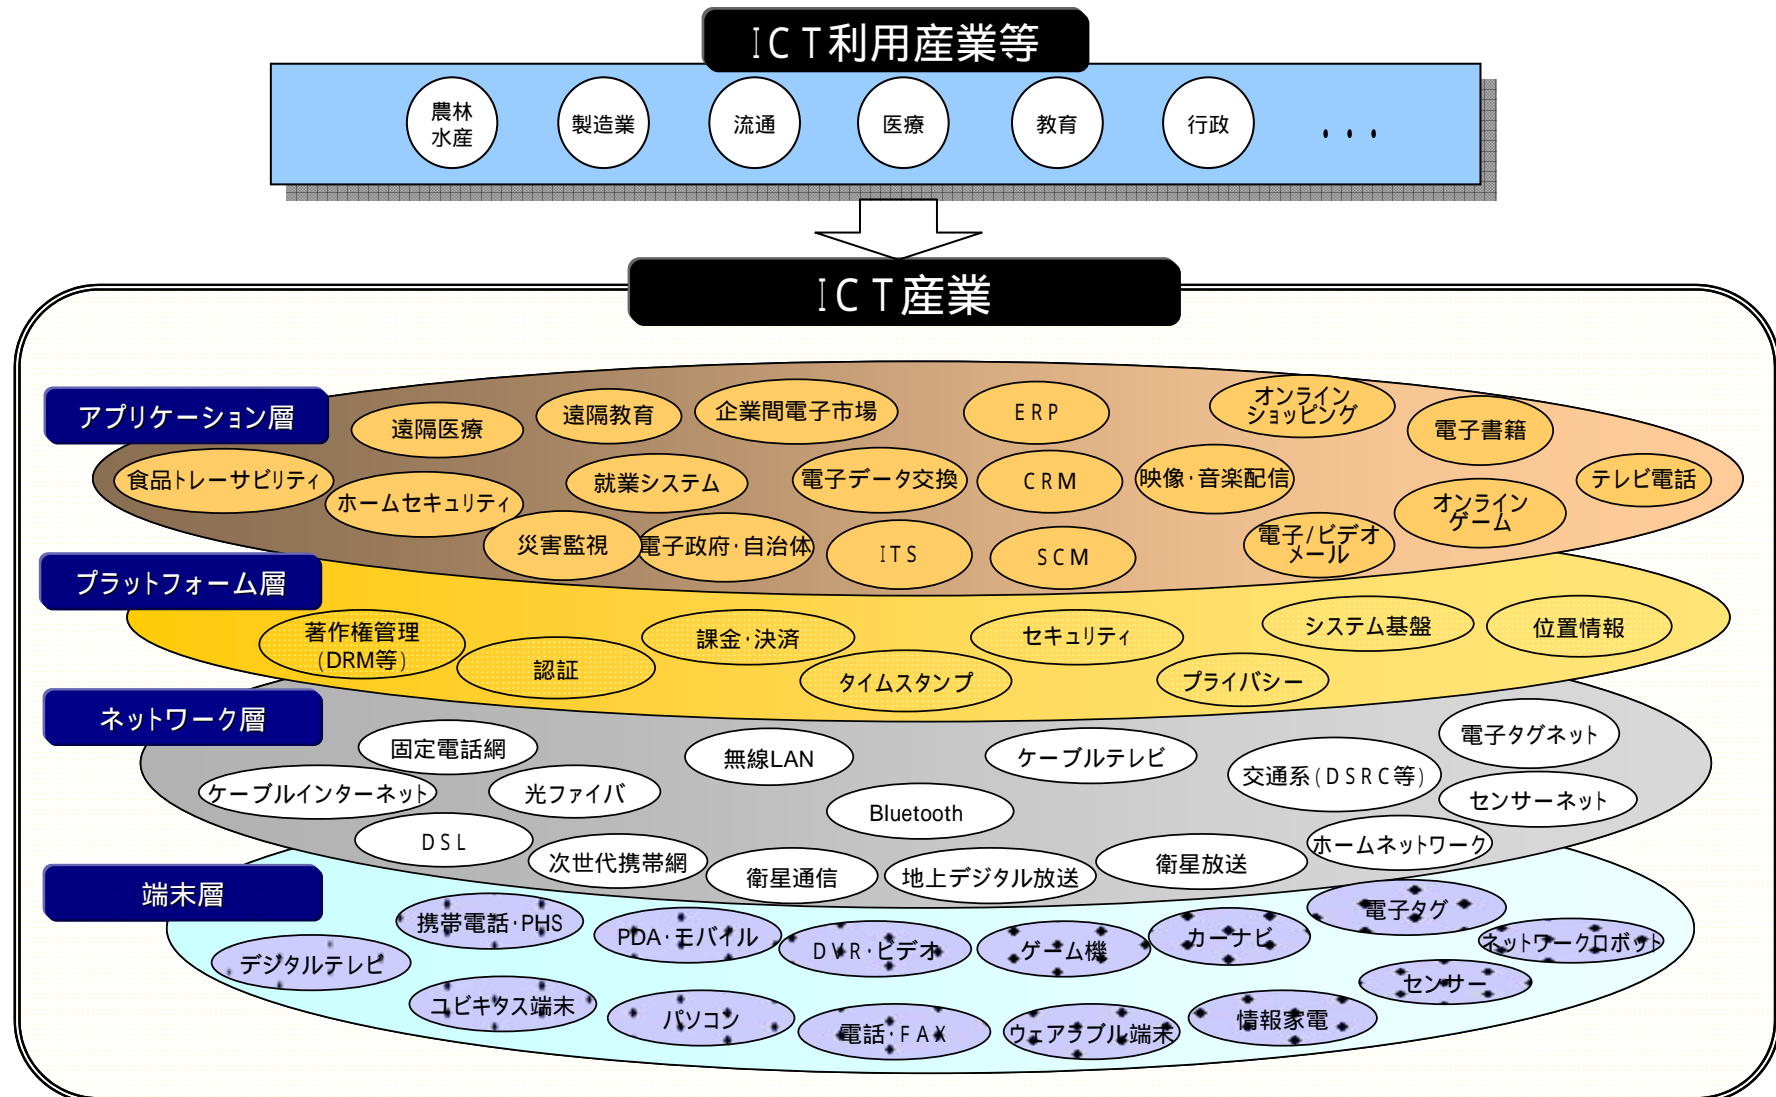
ICT利用産業等

農林水産

製造業

流通

医療

教育

行政

・・・

ICT産業

アプリケーション層

遠隔医療

遠隔教育

企業間電子市場

ERP

オンラインショッピング

電子書籍

食品トレーサビリティ

ホームセキュリティ

就業システム

電子データ交換

CRM

映像・音楽配信

テレビ電話

オンラインゲーム

災害監視

電子政府・自治体

ITS

SCM

電子/ビデオメール

プラットフォーム層

著作権管理（DRM等）

認証

課金・決済

タイムスタンプ

セキュリティ

プライバシー

システム基盤

位置情報

ネットワーク層

固定電話網

無線LAN

ケーブルテレビ

交通系（DSRC等）

電子タグネット

ケーブルインターネット

光ファイバ

Bluetooth

センサーネット

DSL

次世代携帯網

衛星通信

地上デジタル放送

衛星放送

ホームネットワーク

端末層

携帯電話・PHS

PDA・モバイル

DVR・ビデオ

ゲーム機

カーナビ

電子タグ

ネットワークロボット

デジタルテレビ

ユビキタス端末

パソコン

電話・FAX

ウェアラブル端末

情報家電

センサー